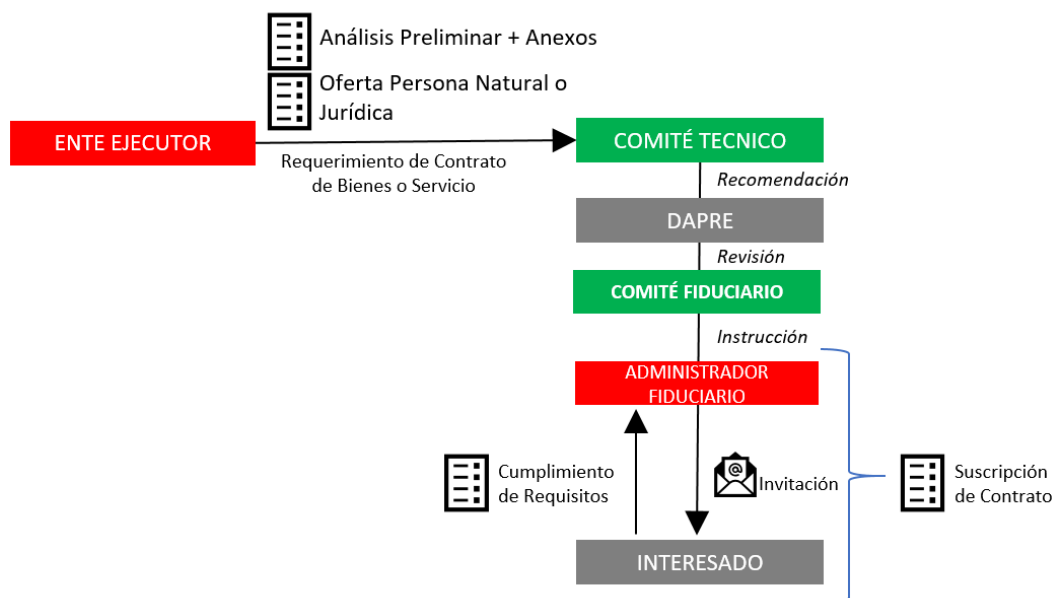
Análisis Preliminar + Anexos

Oferta Persona Natural o Jurídica

ENTE EJECUTOR

Requerimiento de Contrato de Bienes o Servicio

COMITÉ TECNICO

Recomendación

DAPRE

Revisión

COMITÉ FIDUCIARIO

Instrucción

ADMINISTRADOR FIDUCIARIO

Cumplimiento de Requisitos

@

Invitación

Suscripción de Contrato

INTERESADO